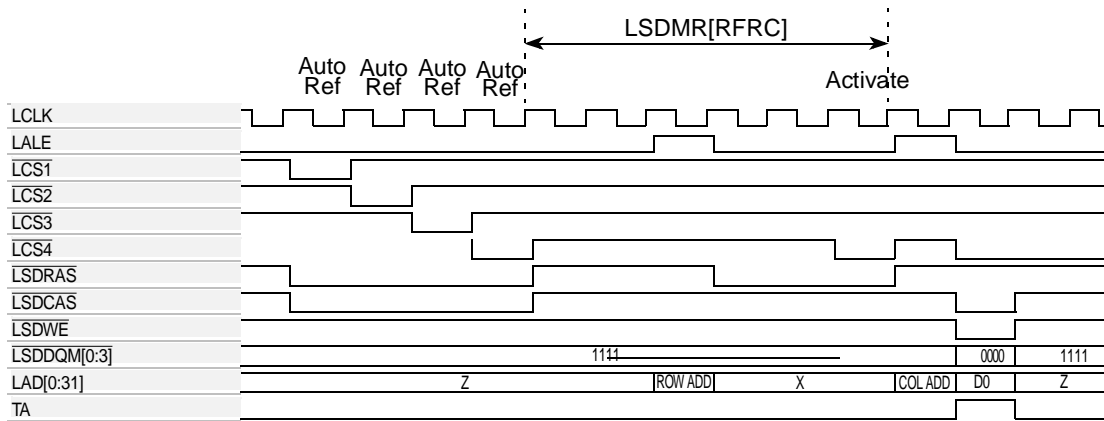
LSDMR[RFRC]

Auto Ref Auto Ref Auto Ref Auto Ref

Activate

LCLK
LALE
$\overline{LCS1}$
$\overline{LCS2}$
$\overline{LCS3}$
$\overline{LCS4}$
$\overline{LSDRAS}$
$\overline{LSDCAS}$
$\overline{LSDWE}$
LSDDQM[0:3]
LAD[0:31]
TA

1111
0000
1111
Z
ROW ADD
X
COL ADD
D0
Z